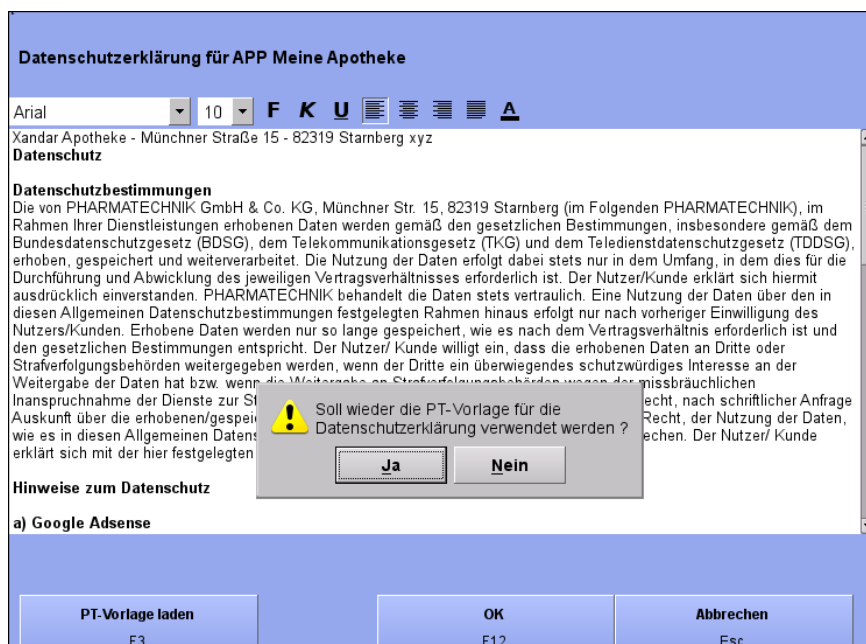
Datenschutzerklärung für APP Meine Apotheke

Arial 10 F K U A

Xandar Apotheke - Münchner Straße 15 - 82319 Starnberg xyz
Datenschutz

Datenschutzbestimmungen
Die von PHARMATECHNIK GmbH & Co. KG, Münchner Str. 15, 82319 Starnberg (im Folgenden PHARMATECHNIK), im Rahmen Ihrer Dienstleistungen erhobenen Daten werden gemäß den gesetzlichen Bestimmungen, insbesondere gemäß dem Bundesdatenschutzgesetz (BDSG), dem Telekommunikationsgesetz (TKG) und dem Teledienstdatenschutzgesetz (TDDSG), erhoben, gespeichert und weiterverarbeitet. Die Nutzung der Daten erfolgt dabei stets nur in dem Umfang, in dem dies für die Durchführung und Abwicklung des jeweiligen Vertragsverhältnisses erforderlich ist. Der Nutzer/Kunde erklärt sich hiermit ausdrücklich einverstanden. PHARMATECHNIK behandelt die Daten stets vertraulich. Eine Nutzung der Daten über den in diesen Allgemeinen Datenschutzbestimmungen festgelegten Rahmen hinaus erfolgt nur nach vorheriger Einwilligung des Nutzers/Kunden. Erhobene Daten werden nur so lange gespeichert, wie es nach dem Vertragsverhältnis erforderlich ist und den gesetzlichen Bestimmungen entspricht. Der Nutzer/ Kunde willigt ein, dass die erhobenen Daten an Dritte oder Strafverfolgungsbehörden weitergegeben werden, wenn der Dritte ein überwiegendes schutzwürdiges Interesse an der Weitergabe der Daten hat bzw. wenn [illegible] Inanspruchnahme der Dienste zur St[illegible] echt, nach schriftlicher Anfrage Auskunft über die erhobenen/gespei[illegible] Recht, der Nutzung der Daten, wie es in diesen Allgemeinen Datens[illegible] echen. Der Nutzer/ Kunde erklärt sich mit der hier festgelegten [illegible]

Soll wieder die PT-Vorlage für die Datenschutzerklärung verwendet werden ?
Ja
Nein

Hinweise zum Datenschutz

a) Google Adsense

PT-Vorlage laden
F3
OK
F12
Abbrechen
Esc